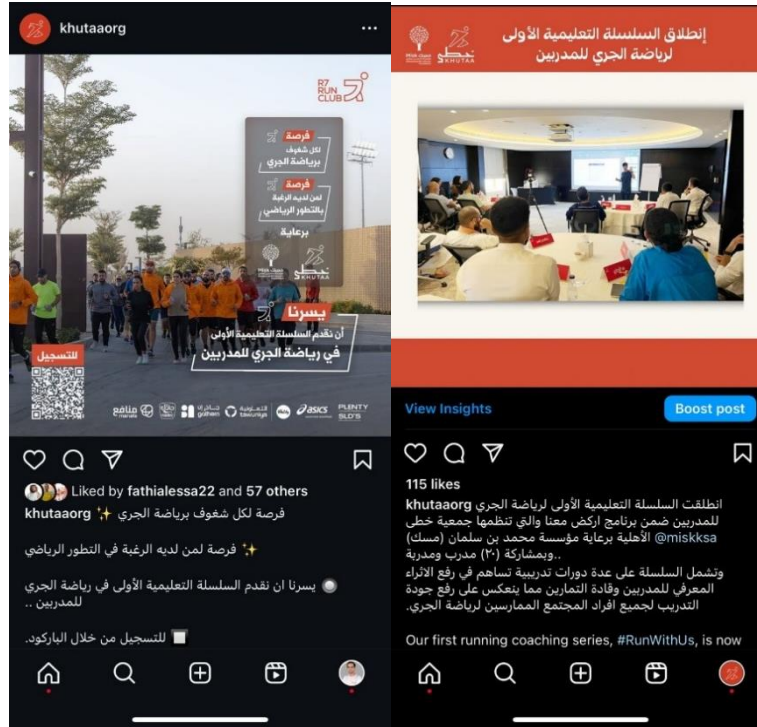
khutaaorg

R7 RUN CLUB

فرصة
لكل شغوف برياضة الجري

فرصة
لمن لديه الرغبة بالتطور الرياضي

برعاية

KHUTAA

يسرنا
أن نقدم السلسلة التعليمية الأولى
في رياضة الجري للمدربين

للتسجيل

asics PLENTY

Liked by fathialessa22 and 57 others

khutaaorg ✨ فرصة لكل شغوف برياضة الجري

✨ فرصة لمن لديه الرغبة في التطور الرياضي

يسرنا ان نقدم السلسلة التعليمية الأولى في رياضة الجري للمدربين ..

للتسجيل من خلال الباركود.

إنطلاق السلسلة التعليمية الأولى لرياضة الجري للمدربين

KHUTAA

View Insights

Boost post

115 likes

khutaaorg انطلقت السلسلة التعليمية الأولى لرياضة الجري للمدربين ضمن برنامج اركض معنا والتي تنظمها جمعية خطى الأهلية برعاية مؤسسة محمد بن سلمان (مسك) @miskksa وبمشاركة (٣٠) مدرب ومدربة..

وتشمل السلسلة على عدة دورات تدريبية تساهم في رفع الاثراء المعرفي للمدربين وقادة التمارين مما ينعكس على رفع جودة التدريب لجميع أفراد المجتمع الممارسين لرياضة الجري.

Our first running coaching series, #RunWithUs, is now